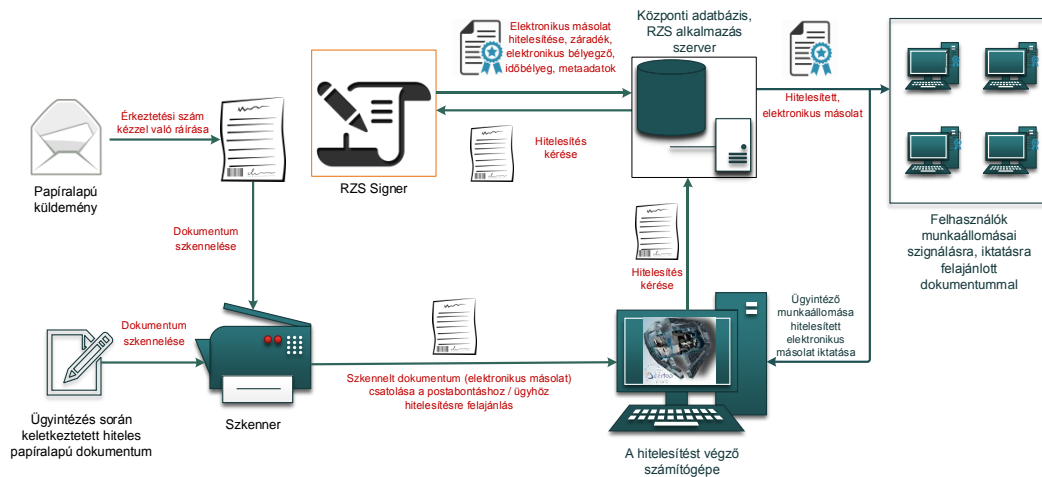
Elektronikus másolat hitelesítése, záradék, elektronikus bélyegző, időbélyeg, metaadatok

Központi adatbázis, RZS alkalmazás szerver

Érkeztetési szám kézzel való ráírása

Papíralapú küldemény

RZS Signer

Hitelesítés kérése

Hitelesített, elektronikus másolat

Felhasználók munkaállomásai szignálásra, iktatásra felajánlott dokumentummal

Dokumentum szkennelése

Hitelesítés kérése

Ügyintéző munkaállomása hitelesített elektronikus másolat iktatása

Dokumentum szkennelése

Szkennelt dokumentum (elektronikus másolat) csatolása a postabontáshoz / ügyhöz hitelesítésre felajánlás

Ügyintézés során keletkeztetett hiteles papíralapú dokumentum

Szkenner

A hitelesítést végző számítógépe